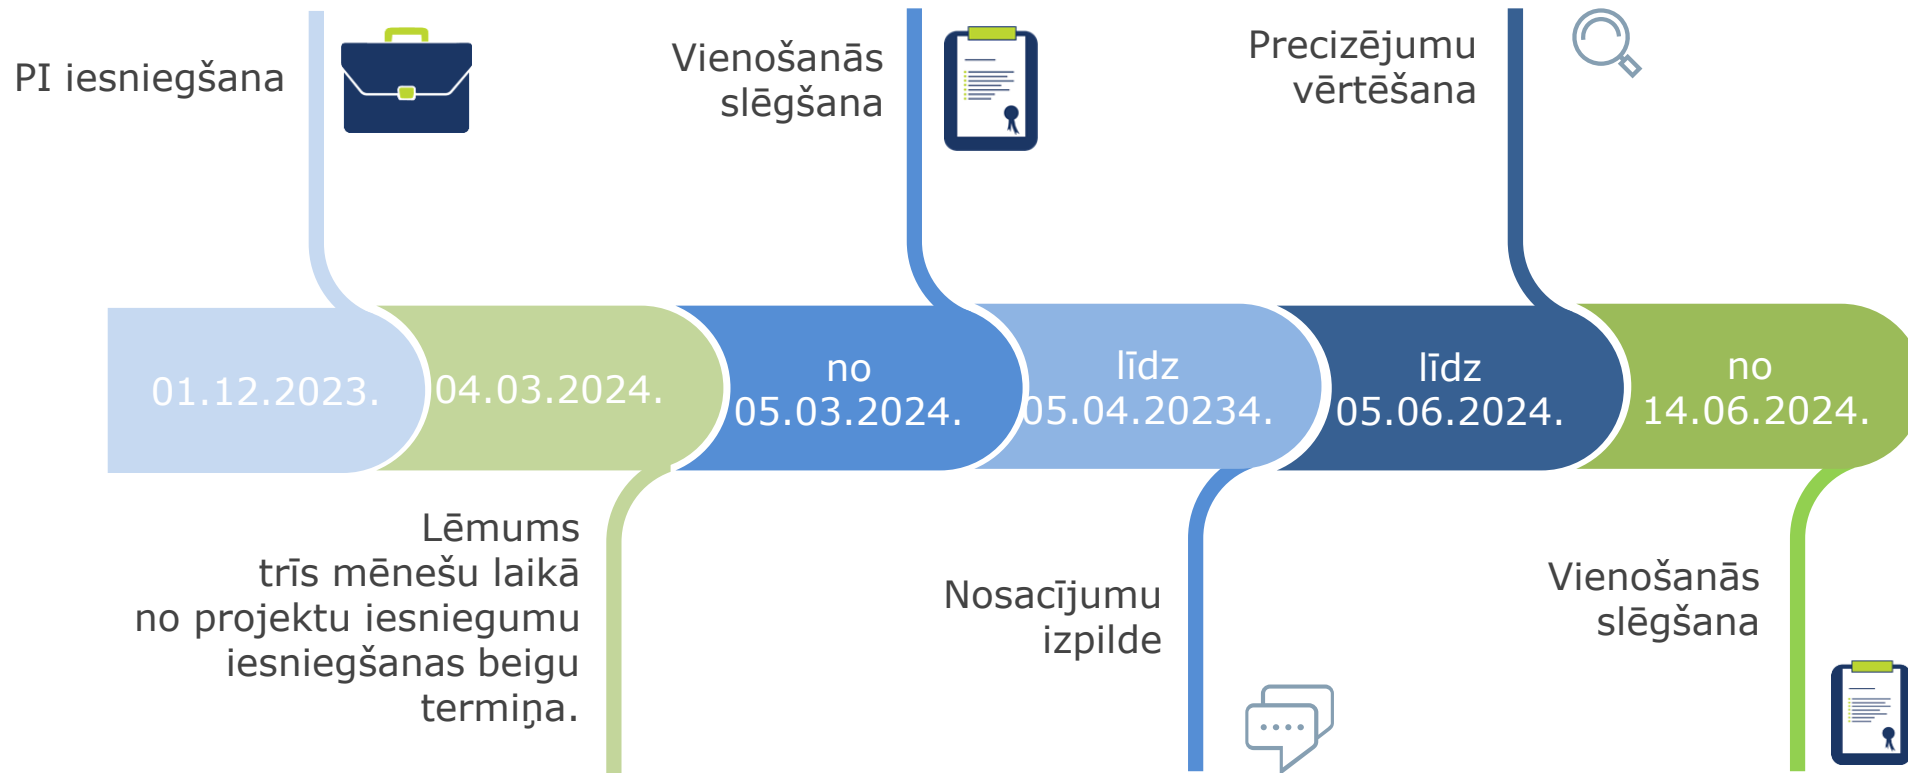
PI iesniegšana

Vienošanās slēgšana

Precizējumu vērtēšana

01.12.2023.

04.03.2024.

no 05.03.2024.

līdz 05.04.20234.

līdz 05.06.2024.

no 14.06.2024.

Lēmums trīs mēnešu laikā no projektu iesniegumu iesniegšanas beigu termiņa.

Nosacījumu izpilde

Vienošanās slēgšana